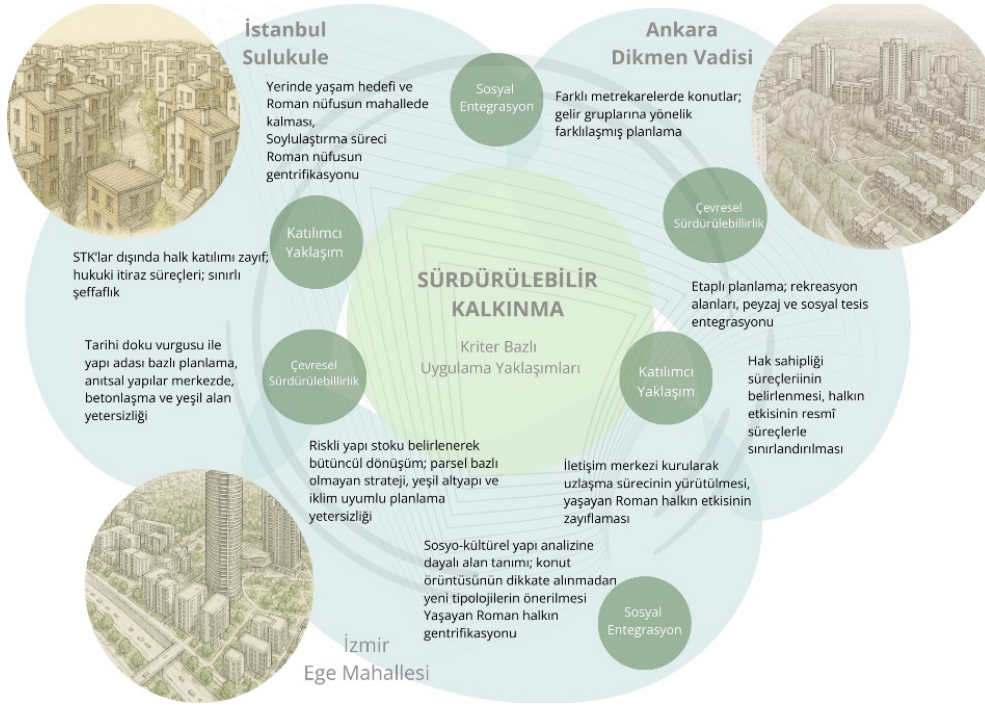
İstanbul Sulukule

Ankara Dikmen Vadisi

Sosyal Entegrasyon

Yerinde yaşam hedefi ve Roman nüfusun mahallede kalması, Soylulaştırma süreci Roman nüfusun gentrifikasyonu

Farklı metrekarelerde konutlar; gelir gruplarına yönelik farklılaşmış planlama

Çevresel Sürdürülebillirlik

Katılımcı Yaklaşım

STK'lar dışında halk katılımı zayıf; hukuki itiraz süreçleri; sınırlı şeffaflık

SÜRDÜRÜLEBİLİR KALKINMA

Kriter Bazlı Uygulama Yaklaşımları

Etaplı planlama; rekreasyon alanları, peyzaj ve sosyal tesis entegrasyonu

Tarihi doku vurgusu ile yapı adası bazlı planlama, anıtsal yapılar merkezde, betonlaşma ve yeşil alan yetersizliği

Çevresel Sürdürülebillirlik

Katılımcı Yaklaşım

Hak sahipliği süreçleriinin belirlenmesi, halkın etkisinin resmî süreçlerle sınırlandırılması

Riskli yapı stoku belirlenerek bütüncül dönüşüm; parsel bazlı olmayan strateji, yeşil altyapı ve iklim uyumlu planlama yetersizliği

İletişim merkezi kurularak uzlaşma sürecinin yürütülmesi, yaşayan Roman halkın etkisinin zayıflaması

Sosyo-kültürel yapı analizine dayalı alan tanımı; konut örüntüsünün dikkate alınmadan yeni tipolojilerin önerilmesi Yaşayan Roman halkın gentrifikasyonu

Sosyal Entegrasyon

İzmir Ege Mahallesi